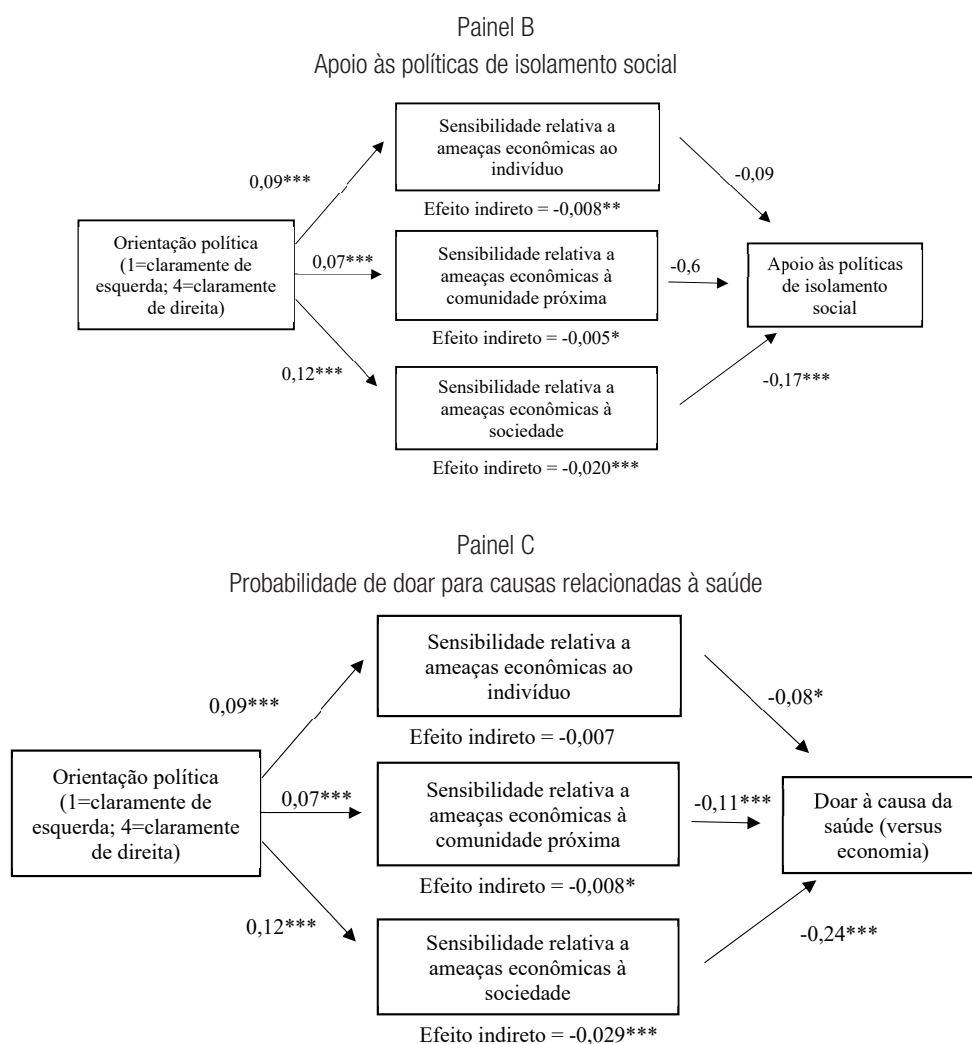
Painel B

Apoio às políticas de isolamento social

Sensibilidade relativa a ameaças econômicas ao indivíduo

0,09***

-0,09

Efeito indireto = -0,008**

Orientação política (1=claramente de esquerda; 4=claramente de direita)

0,07***

Sensibilidade relativa a ameaças econômicas à comunidade próxima

-0,6

Apoio às políticas de isolamento social

Efeito indireto = -0,005*

0,12***

Sensibilidade relativa a ameaças econômicas à sociedade

-0,17***

Efeito indireto = -0,020***

Painel C

Probabilidade de doar para causas relacionadas à saúde

Sensibilidade relativa a ameaças econômicas ao indivíduo

0,09***

-0,08*

Efeito indireto = -0,007

Orientação política (1=claramente de esquerda; 4=claramente de direita)

0,07***

Sensibilidade relativa a ameaças econômicas à comunidade próxima

-0,11***

Doar à causa da saúde (versus economia)

Efeito indireto = -0,008*

0,12***

Sensibilidade relativa a ameaças econômicas à sociedade

-0,24***

Efeito indireto = -0,029***